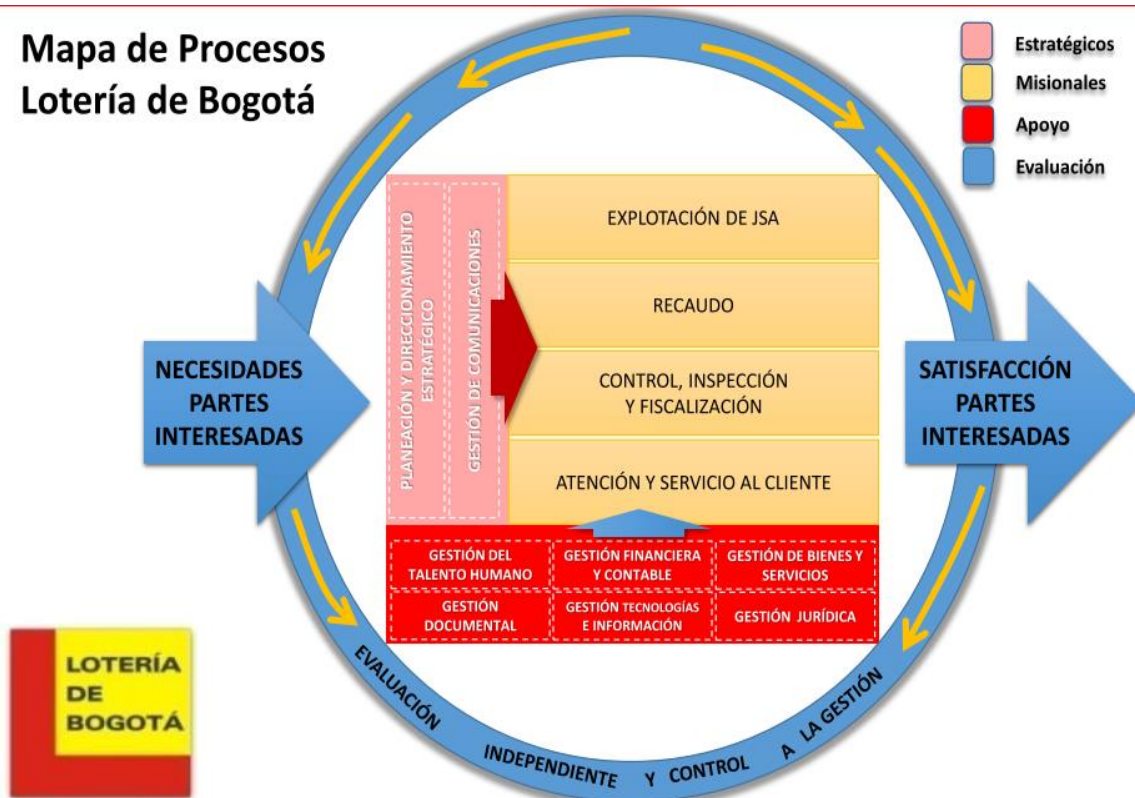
Mapa de Procesos
Lotería de Bogotá

Estratégicos
Misionales
Apoyo
Evaluación

NECESIDADES PARTES INTERESADAS

PLANEACIÓN Y DIRECCIONAMIENTO ESTRATÉGICO

GESTIÓN DE COMUNICACIONES

EXPLOTACIÓN DE JSA

RECAUDO

CONTROL, INSPECCIÓN Y FISCALIZACIÓN

ATENCIÓN Y SERVICIO AL CLIENTE

SATISFACCIÓN PARTES INTERESADAS

| GESTIÓN DEL TALENTO HUMANO | GESTIÓN FINANCIERA Y CONTABLE | GESTIÓN DE BIENES Y SERVICIOS |
|---|---|---|
| GESTIÓN DOCUMENTAL | GESTIÓN TECNOLOGÍAS E INFORMACIÓN | GESTIÓN JURÍDICA |

LOTERÍA DE BOGOTÁ

EVALUACIÓN INDEPENDIENTE Y CONTROL A LA GESTIÓN